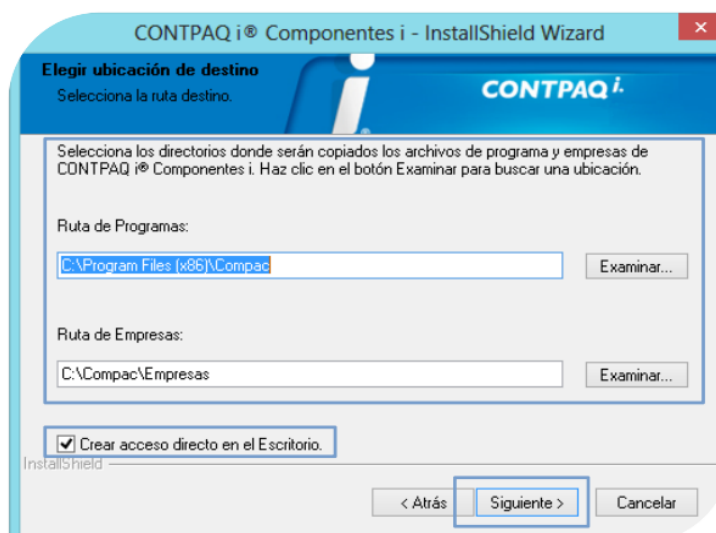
CONTPAQ i® Componentes i - InstallShield Wizard

Elegir ubicación de destino
Selecciona la ruta destino.

CONTPAQ i.

Selecciona los directorios donde serán copiados los archivos de programa y empresas de CONTPAQ i® Componentes i. Haz clic en el botón Examinar para buscar una ubicación.

Ruta de Programas:

C:\Program Files (x86)\Compac

Examinar...

Ruta de Empresas:

C:\Compac\Empresas

Examinar...

Crear acceso directo en el Escritorio.

InstallShield

< Atrás

Siguiente >

Cancelar